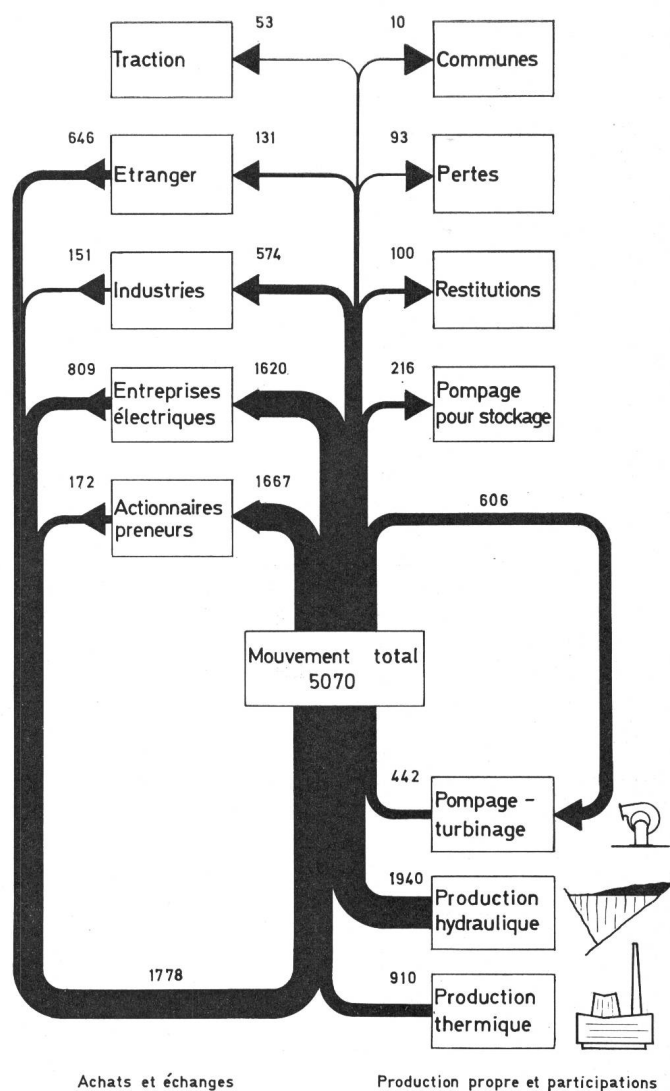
53 Traction
10 Communes
646 Etranger
131
93 Pertes
151 Industries
574
100 Restitutions
809 Entreprises électriques
1620
216 Pompage pour stockage
172 Actionnaires preneurs
1667
606
Mouvement total 5070
442 Pompage - turbinage
1940 Production hydraulique
1778
910 Production thermique

Achats et échanges

Production propre et participations